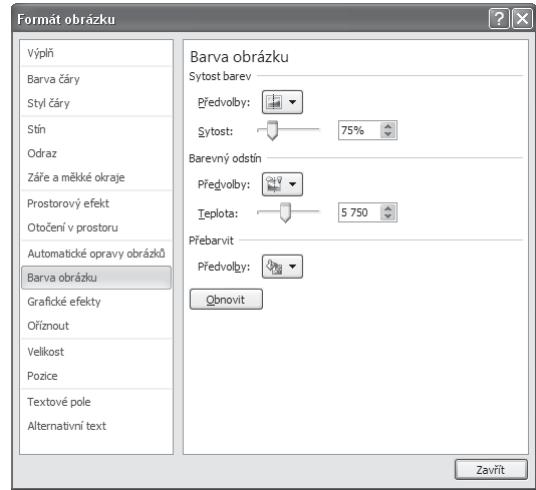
Formát obrázku

?

Výplň
Barva čáry
Styl čáry
Stín
Odraz
Záře a měkké okraje
Prostorový efekt
Otočení v prostoru
Automatické opravy obrázků
Barva obrázku
Grafické efekty
Oříznout
Velikost
Pozice
Textové pole
Alternativní text

Barva obrázku

Sytost barev

Předvolby:

Sytost: 75%

Barevný odstín

Předvolby:

Teplota: 5 750

Přebarvit

Předvolby:

Obnovit

Zavřít